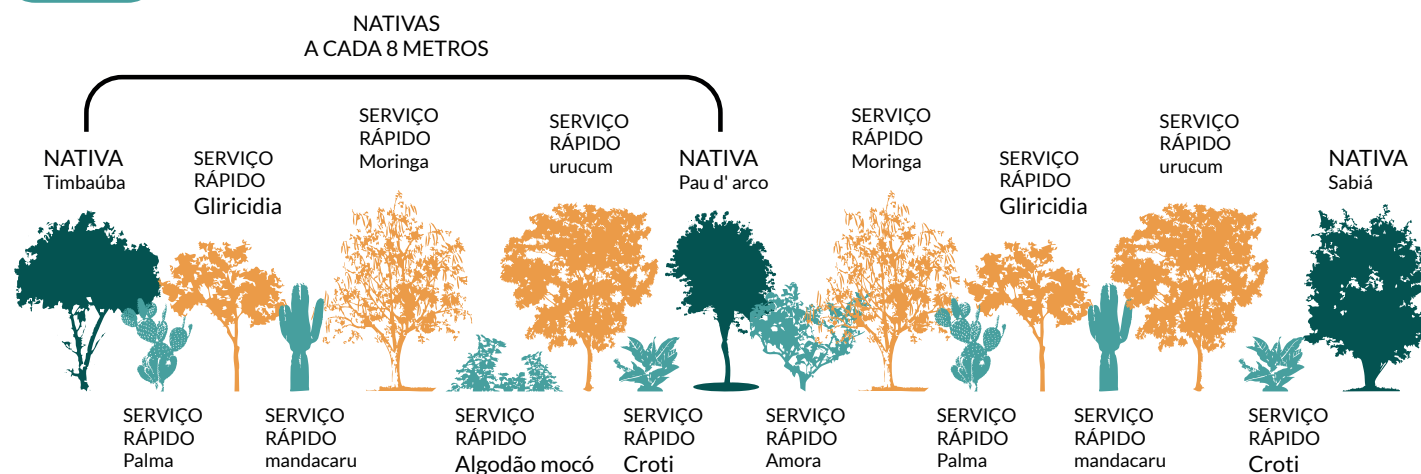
NATIVAS
A CADA 8 METROS

NATIVA
Timbaúba

SERVIÇO
RÁPIDO
Gliricidia

SERVIÇO
RÁPIDO
Moringa

SERVIÇO
RÁPIDO
urucum

NATIVA
Pau d' arco

SERVIÇO
RÁPIDO
Moringa

SERVIÇO
RÁPIDO
Gliricidia

SERVIÇO
RÁPIDO
urucum

NATIVA
Sabiá

SERVIÇO
RÁPIDO
Palma

SERVIÇO
RÁPIDO
mandacaru

SERVIÇO
RÁPIDO
Algodão mocó

SERVIÇO
RÁPIDO
Croti

SERVIÇO
RÁPIDO
Amora

SERVIÇO
RÁPIDO
Palma

SERVIÇO
RÁPIDO
mandacaru

SERVIÇO
RÁPIDO
Croti